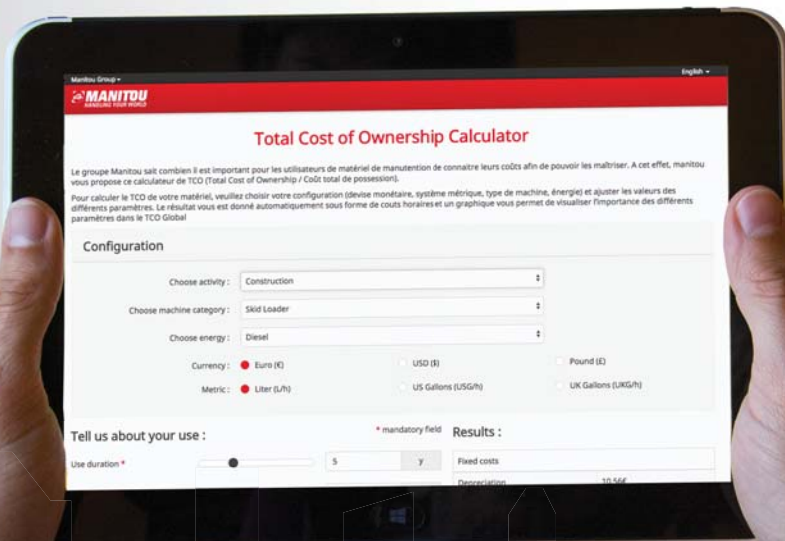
Manitou Group ▾

English ▾

MANITOU
HANDLING YOUR WORLD

Total Cost of Ownership Calculator

Le groupe Manitou sait combien il est important pour les utilisateurs de matériel de manutention de connaitre leurs coûts afin de pouvoir les maîtriser. A cet effet, manitou vous propose ce calculateur de TCO (Total Cost of Ownership / Coût total de possession).

Pour calculer le TCO de votre matériel, veuillez choisir votre configuration (devise monétaire, système métrique, type de machine, énergie) et ajuster les valeurs des différents paramètres. Le résultat vous est donné automatiquement sous forme de couts horaires et un graphique vous permet de visualiser l'importance des différents paramètres dans le TCO Global

Configuration

Choose activity : Construction

Choose machine category : Skid Loader

Choose energy : Diesel

Currency : Euro (€) USD ($) Pound (£)

Metric : Liter (L/h) US Gallons (USG/h) UK Gallons (UKG/h)

Tell us about your use :

* mandatory field

Use duration * 5 y

Results :

Fixed costs

Depreciation 10.56€